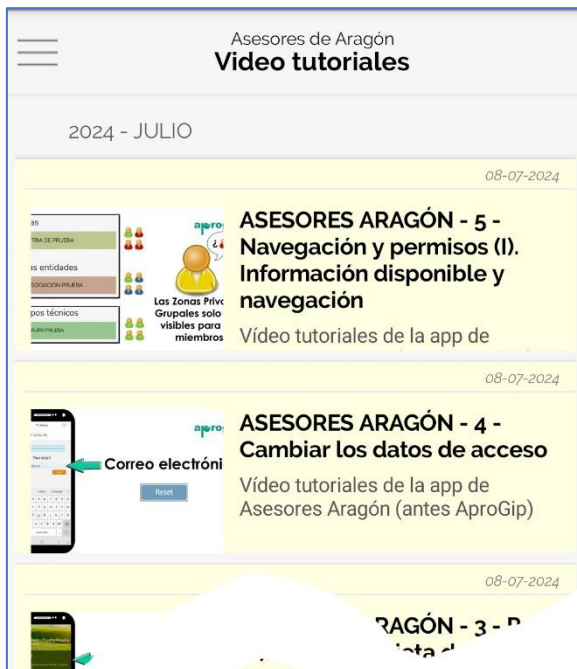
Asesores de Aragón
Video tutoriales

2024 - JULIO

08-07-2024

as
TRA DE PRUEBA
s entidades
SOCIACIÓN PRUEBA
pos técnicos
RUPO PRUEBA
apro
¿
Las Zonas Priv
Grupales solo
visibles para
miembros

ASESORES ARAGÓN - 5 - Navegación y permisos (I). Información disponible y navegación

Vídeo tutoriales de la app de

08-07-2024

apro
Correo electróni
Reset

ASESORES ARAGÓN - 4 - Cambiar los datos de acceso

Vídeo tutoriales de la app de Asesores Aragón (antes AproGip)

08-07-2024

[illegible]RAGÓN - 3 - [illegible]